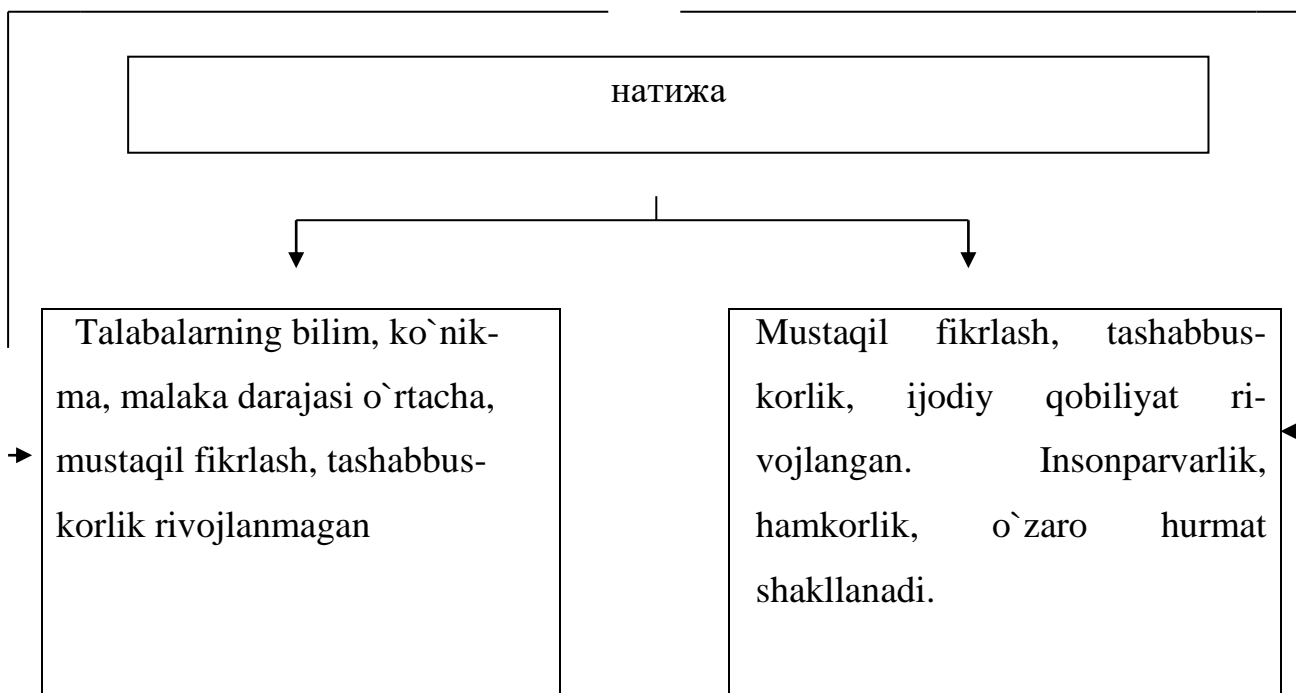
натижа

Talabalarning bilim, ko`nikma, malaka darajasi o`rtacha, mustaqil fikrlash, tashabbuskorlik rivojlanmagan

Mustaqil fikrlash, tashabbuskorlik, ijodiy qobiliyat rivojlangan. Insonparvarlik, hamkorlik, o`zaro hurmat shakllanadi.